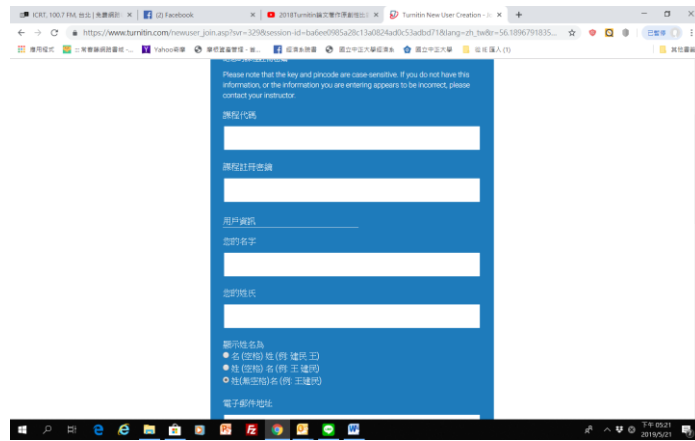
ICRT, 100.7 FM, 台北 | 免費線上 ×
(2) Facebook ×
2018Turnitin論文寫作課程指引 ×
Turnitin New User Creation - ×
+

https://www.turnitin.com/newuser_join.asp?svr=329&session-id=ba6ee0985a28c13a0824ad0c53adbd71&lang=zh_tw&r=56.1896791835...

已暫停

應用程式
台灣書籍網路書城 -...
Yahoo奇摩
學校查詢
招募外籍
國立中正大學招募
國立中正大學
在校園人 (1)
其他書籤

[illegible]

Please note that the key and pincode are case-sensitive. If you do not have this information, or the information you are entering appears to be incorrect, please contact your instructor.

課程代碼

課程註冊密鑰

用戶資訊

您的名字

您的姓氏

顯示姓名為
名 (空格) 姓 (例: 建民 王)
姓 (空格) 名 (例: 王 建民)
姓(無空格)名 (例: 王建民)

電子郵件地址

下午 05:21
2019/5/21